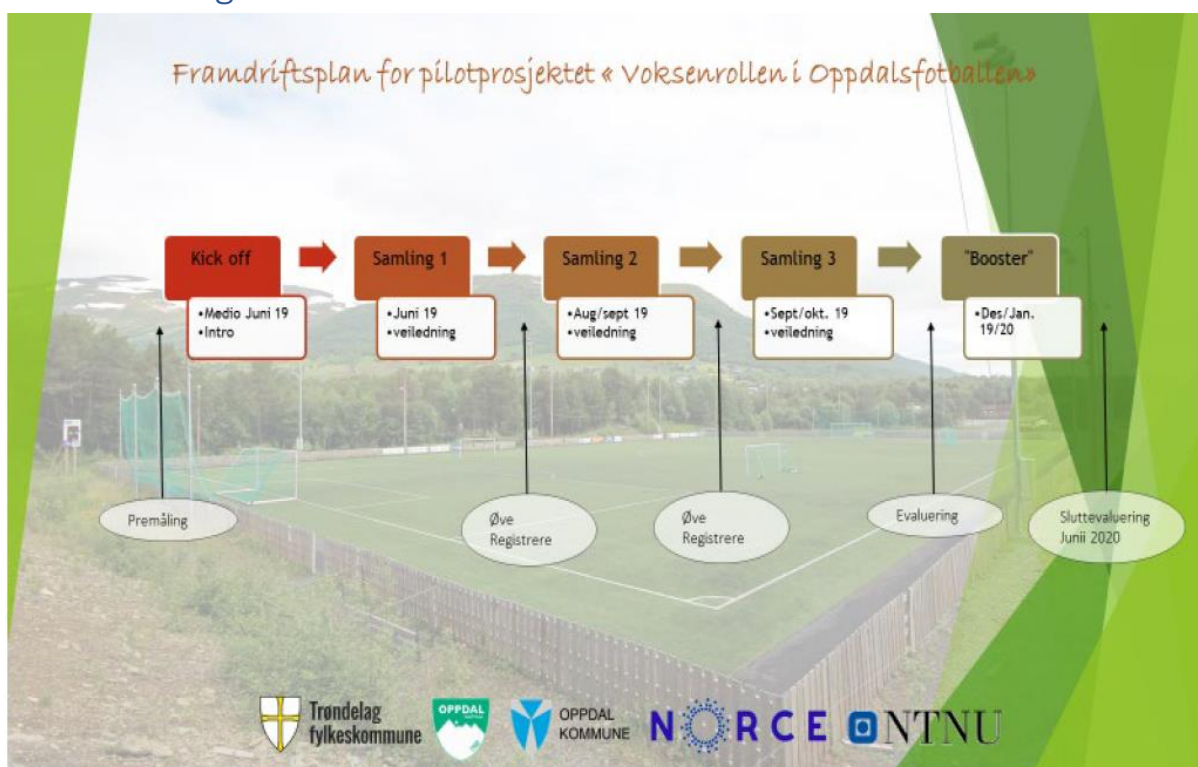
Framdriftsplan for pilotprosjektet « Voksenrollen i Oppdalsfotballen»

Kick off
•Medio Juni 19
•Intro

Samling 1
•Juni 19
•veiledning

Samling 2
•Aug/sept 19
•veiledning

Samling 3
•Sept/okt. 19
•veiledning

"Booster"
•Des/Jan. 19/20

Premåling

Øve Registrere

Øve Registrere

Evaluering

Sluttevaluering Junii 2020

Trøndelag fylkeskommune

OPPDAL

OPPDAL KOMMUNE

NORCE

NTNU